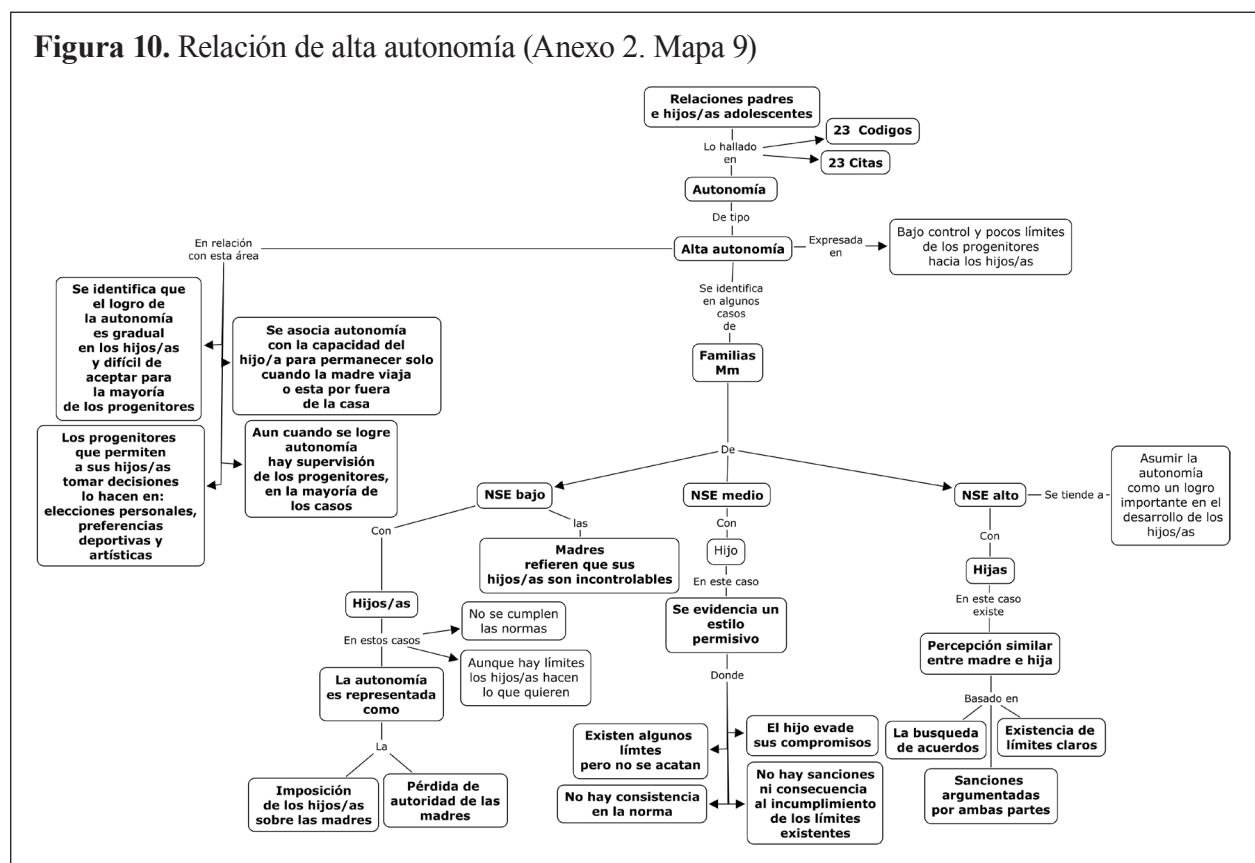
**Figura 10.** Relación de alta autonomía (Anexo 2. Mapa 9)

Relaciones padres e hijos/as adolescentes

Lo hallado en

23 Codigos

23 Citas

Autonomía

De tipo

Alta autonomía

Expresada en

Bajo control y pocos límites de los progenitores hacia los hijos/as

En relación con esta área

Se identifica que el logro de la autonomía es gradual en los hijos/as y difícil de aceptar para la mayoría de los progenitores

Se asocia autonomía con la capacidad del hijo/a para permanecer solo cuando la madre viaja o esta por fuera de la casa

Los progenitores que permiten a sus hijos/as tomar decisiones lo hacen en: elecciones personales, preferencias deportivas y artísticas

Aun cuando se logre autonomía hay supervisión de los progenitores, en la mayoría de los casos

Se identifica en algunos casos de

Familias Mm

De

NSE bajo

las

Madres refieren que sus hijos/as son incontrolables

Con

Hijos/as

En estos casos

No se cumplen las normas

Aunque hay límites los hijos/as hacen lo que quieren

La autonomía es representada como

La

Imposición de los hijos/as sobre las madres

Pérdida de autoridad de las madres

NSE medio

Con

Hijo

En este caso

Se evidencia un estilo permisivo

Donde

Existen algunos límtes pero no se acatan

El hijo evade sus compromisos

No hay consistencia en la norma

No hay sanciones ni consecuencia al incumplimiento de los límites existentes

NSE alto

Se tiende a

Asumir la autonomía como un logro importante en el desarrollo de los hijos/as

Con

Hijas

En este caso existe

Percepción similar entre madre e hija

Basado en

La busqueda de acuerdos

Existencia de límites claros

Sanciones argumentadas por ambas partes